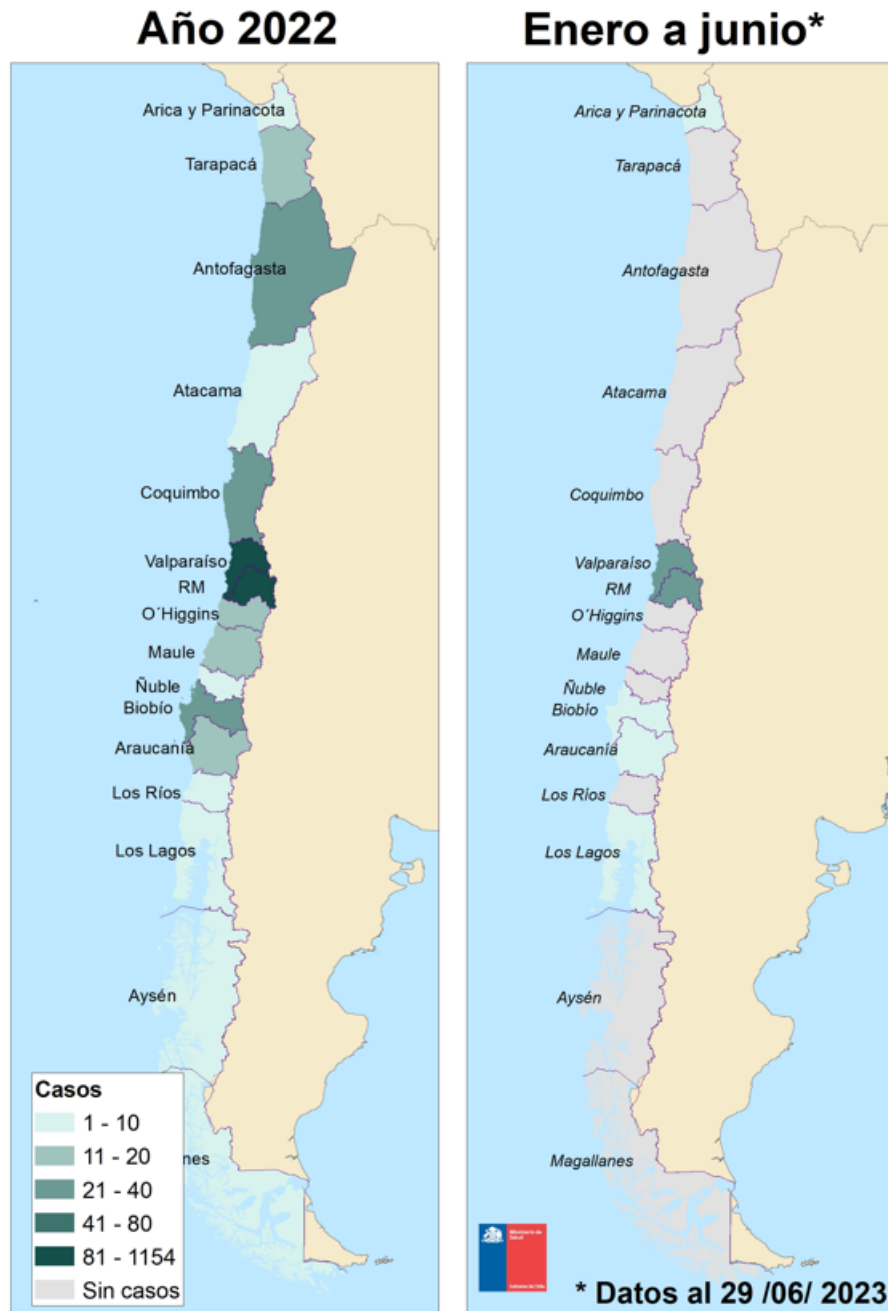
Año 2022

Arica y Parinacota
Tarapacá
Antofagasta
Atacama
Coquimbo
Valparaíso
RM
O´Higgins
Maule
Ñuble
Biobío
Araucanía
Los Ríos
Los Lagos
Aysén
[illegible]nes

Casos
1 - 10
11 - 20
21 - 40
41 - 80
81 - 1154
Sin casos

Enero a junio*

Arica y Parinacota
Tarapacá
Antofagasta
Atacama
Coquimbo
Valparaíso
RM
O´Higgins
Maule
Ñuble
Biobío
Araucanía
Los Ríos
Los Lagos
Aysén
Magallanes

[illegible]

* Datos al 29 /06/ 2023